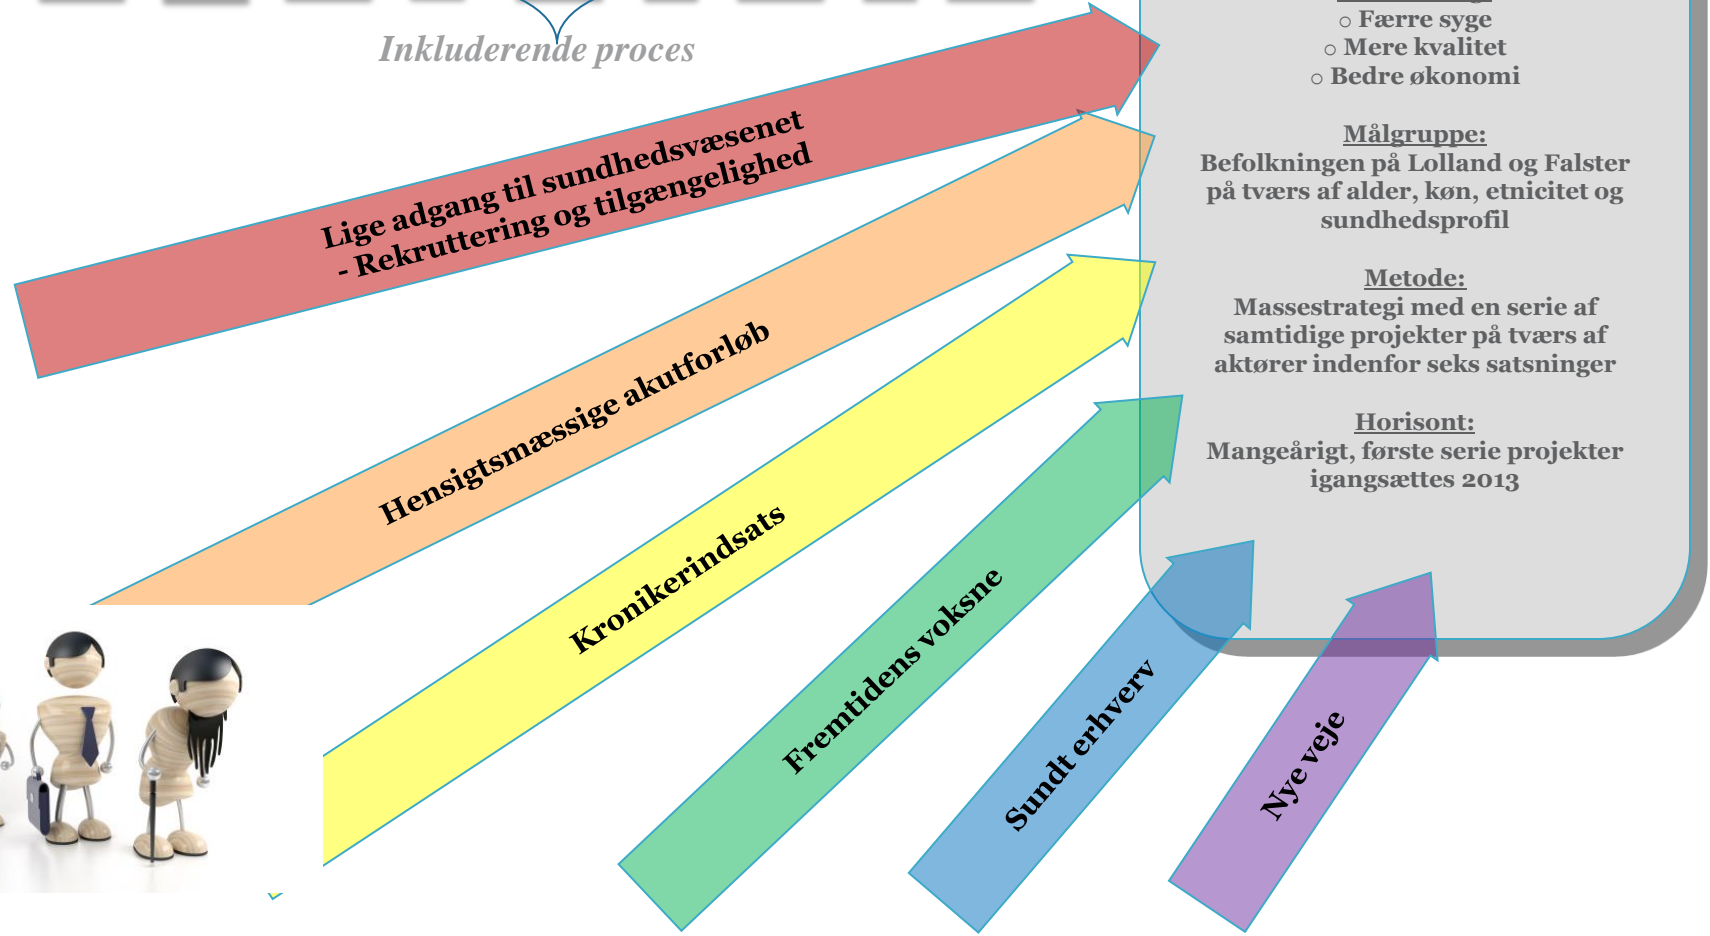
Inkluderende proces

Lige adgang til sundhedsvæsenet
- Rekruttering og tilgængelighed

Hensigtsmæssige akutforløb

Kronikerindsats

Fremtidens voksne

Sundt erhverv

Nye veje

○ Færre syge
○ Mere kvalitet
○ Bedre økonomi

Målgruppe:
Befolkningen på Lolland og Falster på tværs af alder, køn, etnicitet og sundhedsprofil

Metode:
Massestrategi med en serie af samtidige projekter på tværs af aktører indenfor seks satsninger

Horisont:
Mangeårigt, første serie projekter igangsættes 2013